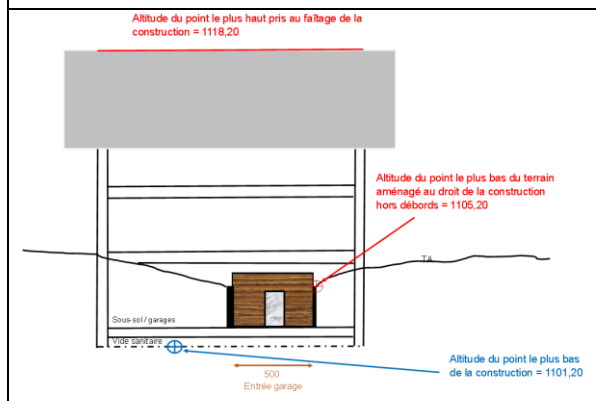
Altitude du point le plus haut pris au faîtage de la construction = 1118,20

Altitude du point le plus bas du terrain aménagé au droit de la construction hors débords = 1105,20

TA

Sous-sol / garages

Vide sanitaire

Altitude du point le plus bas de la construction = 1101,20

500
Entrée garage